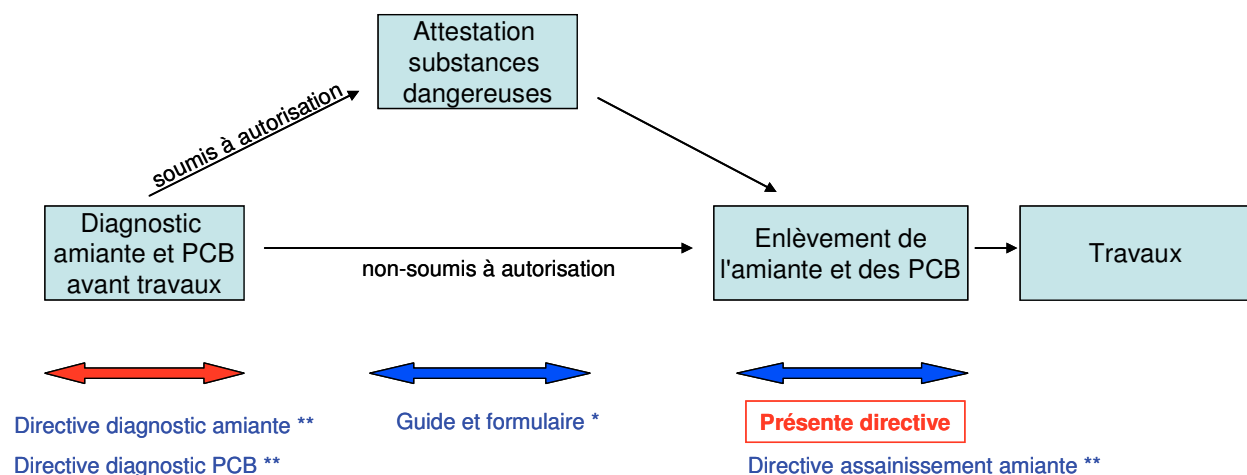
Attestation substances dangereuses

soumis à autorisation

Diagnostic amiante et PCB avant travaux

non-soumis à autorisation

Enlèvement de l'amiante et des PCB

Travaux

Directive diagnostic amiante **

Directive diagnostic PCB **

Guide et formulaire *

Présente directive

Directive assainissement amiante **